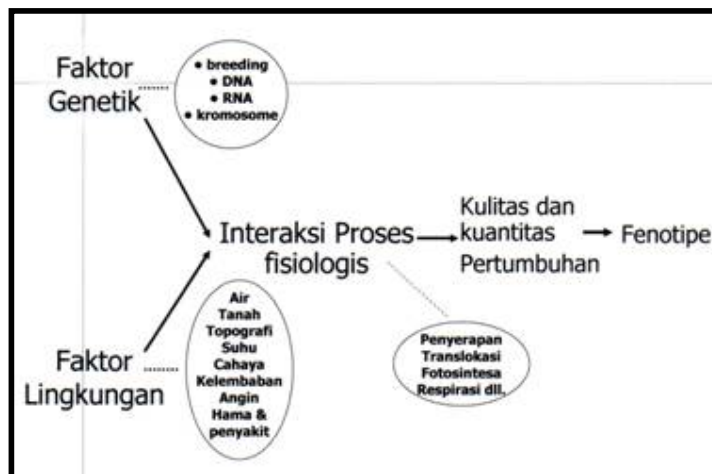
Faktor Genetik

• breeding
• DNA
• RNA
• kromosome

Interaksi Proses fisiologis

Kulitas dan kuantitas Pertumbuhan

Fenotipe

Faktor Lingkungan

Air
Tanah
Topografi
Suhu
Cahaya
Kelembaban
Angin
Hama & penyakit

Penyerapan
Translokasi
Fotosintesa
Respirasi dll.